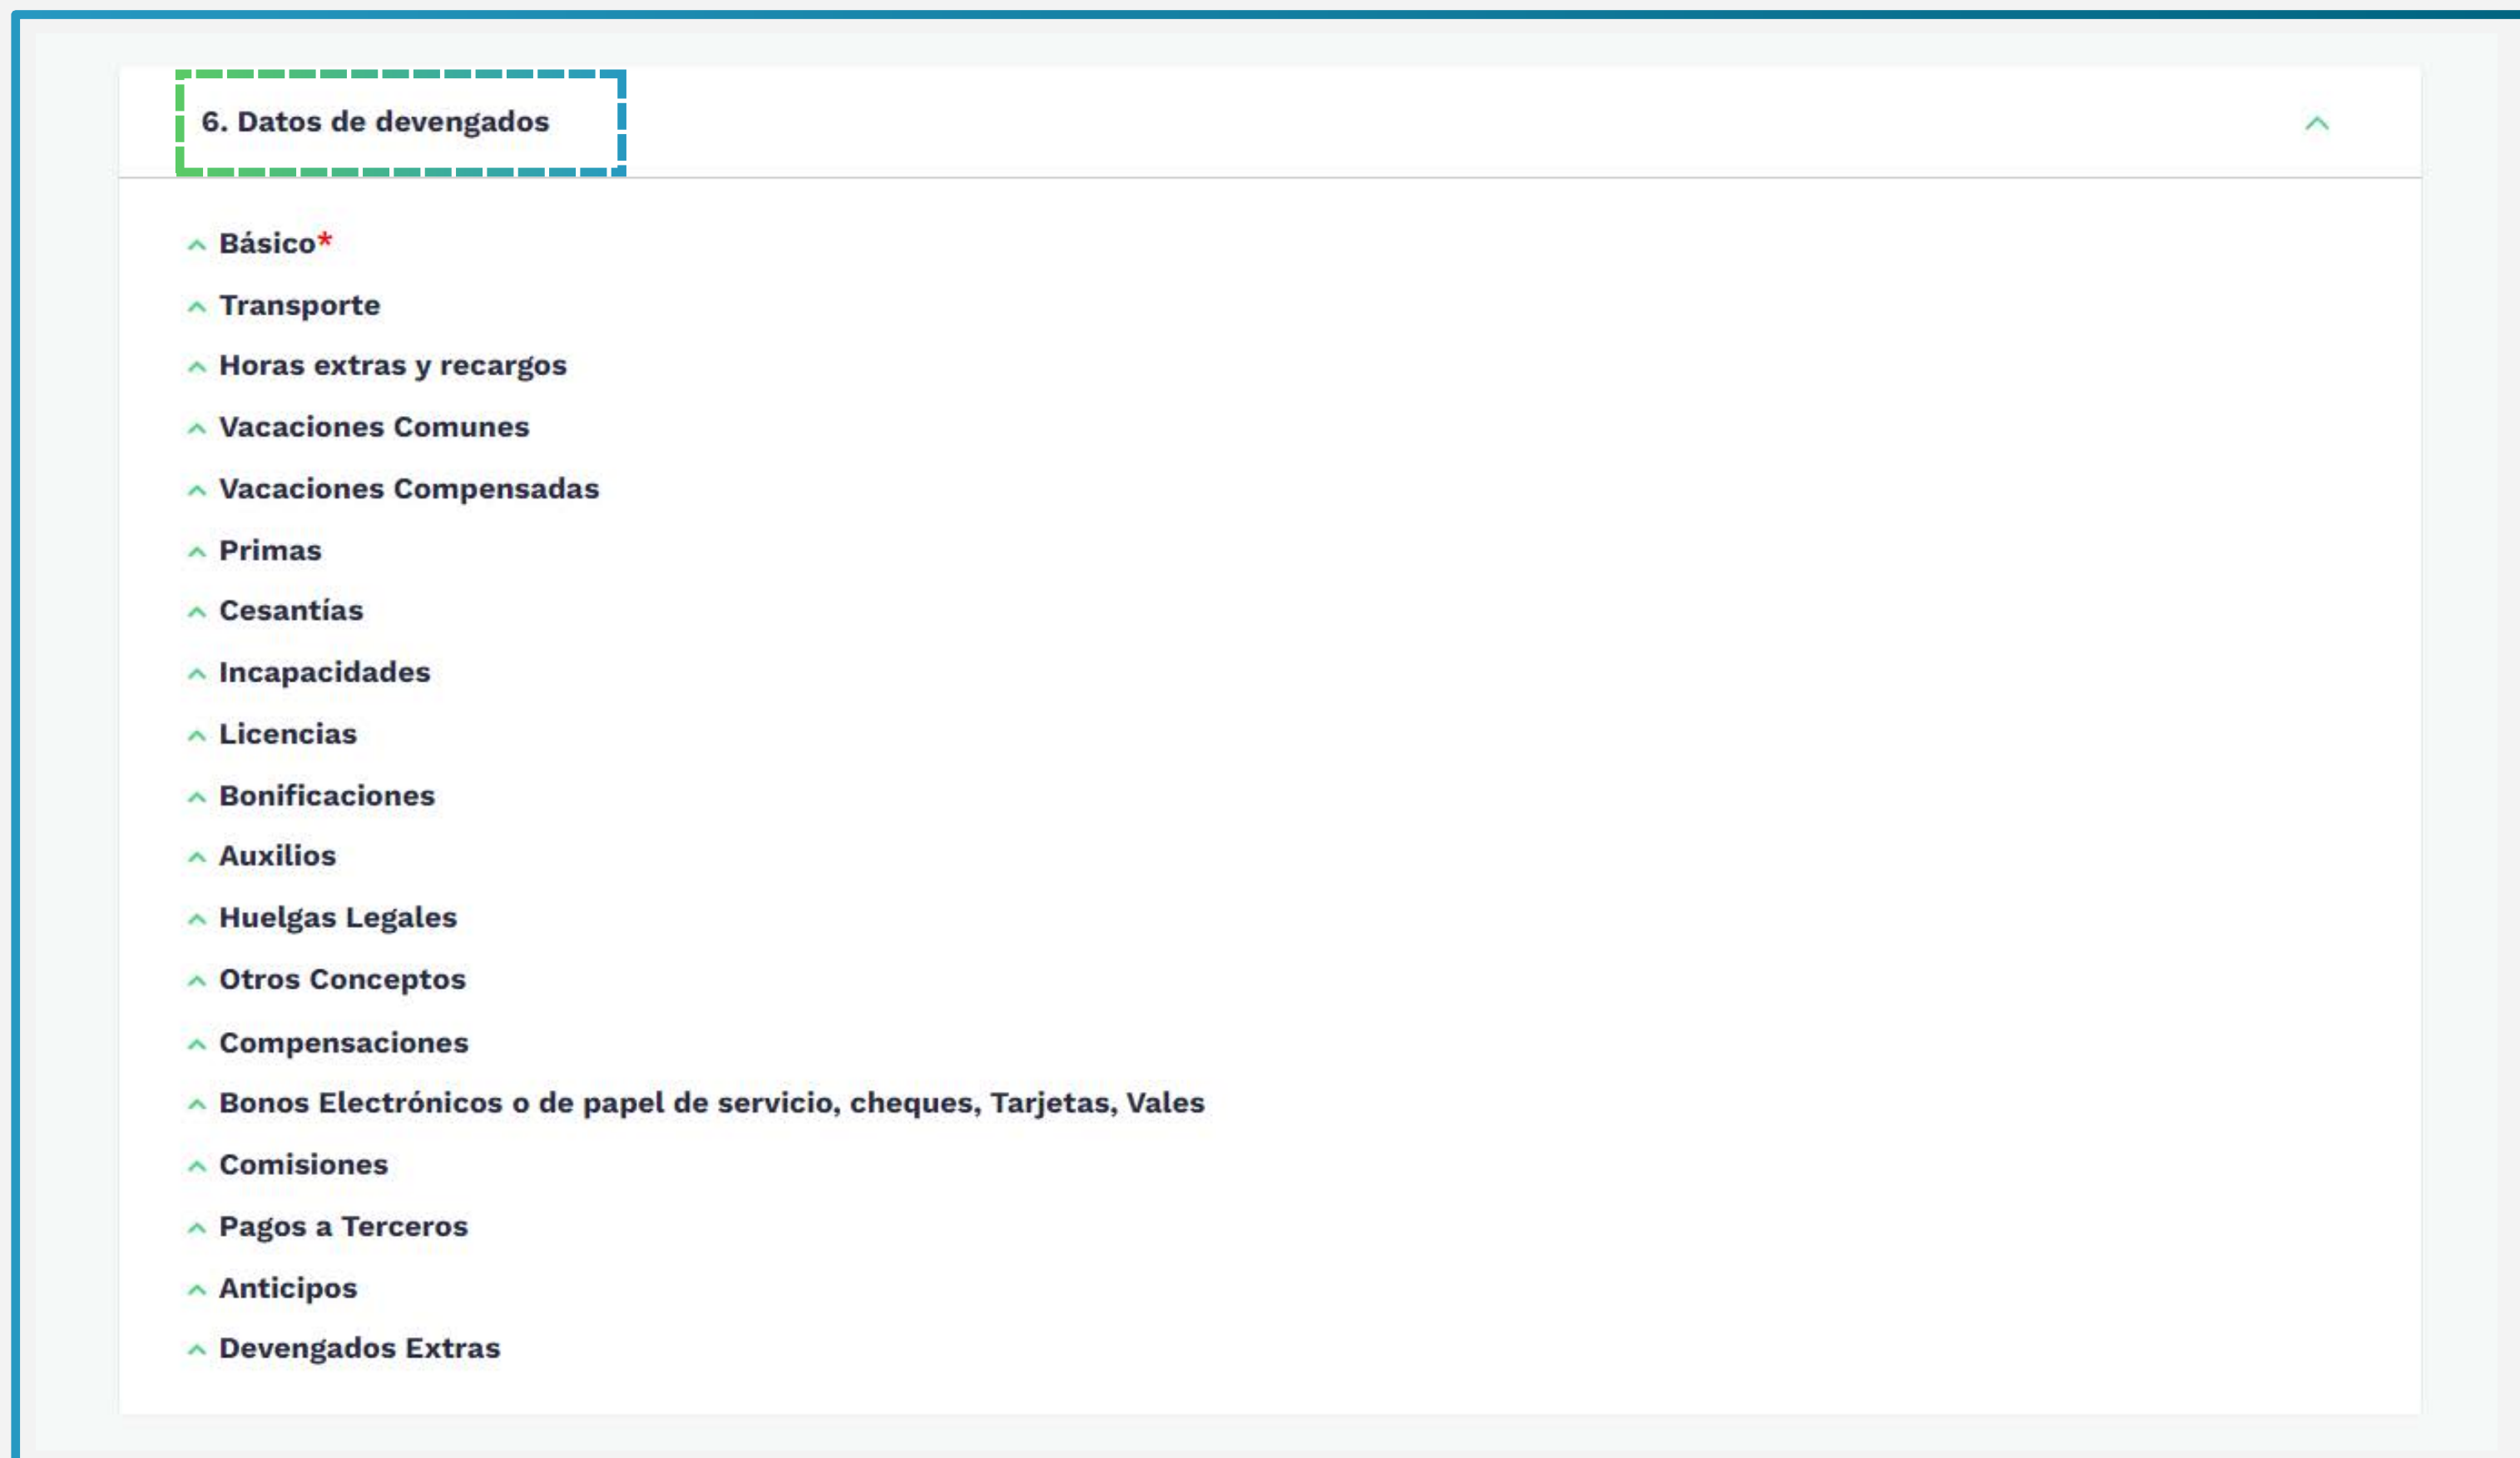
6. Datos de devengados

Básico*

Transporte

Horas extras y recargos

Vacaciones Comunes

Vacaciones Compensadas

Primas

Cesantías

Incapacidades

Licencias

Bonificaciones

Auxilios

Huelgas Legales

Otros Conceptos

Compensaciones

Bonos Electrónicos o de papel de servicio, cheques, Tarjetas, Vales

Comisiones

Pagos a Terceros

Anticipos

Devengados Extras